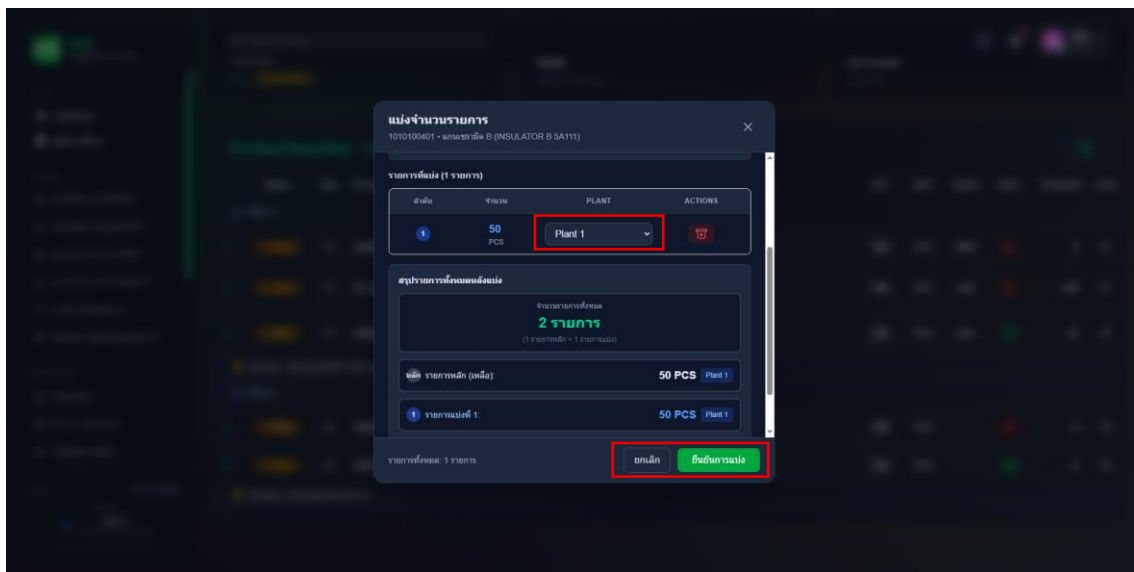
แบ่งจำนวนรายการ
1010100401 • แกนเซรามิค B (INSULATOR B 5A111)

×

รายการที่แบ่ง (1 รายการ)

| ลำดับ | จำนวน | PLANT | ACTIONS |
|---|---|---|---|
| 1 | 50 PCS | Plant 1 | |

สรุปรายการทั้งหมดหลังแบ่ง

จำนวนรายการทั้งหมด
2 รายการ
(1 รายการหลัก + 1 รายการแบ่ง)

หลัก รายการหลัก (เหลือ): 50 PCS Plant 1

1 รายการแบ่งที่ 1: 50 PCS Plant 1

รายการทั้งหมด: 1 รายการ

ยกเลิก ยืนยันการแบ่ง